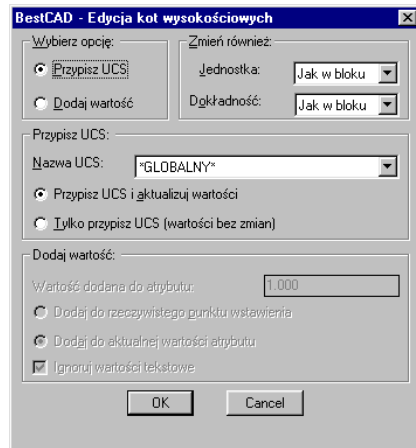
BestCAD - Edycja kot wysokościowych

Wybierz opcję:

Przypisz UCS

Dodaj wartość

Zmień również:

Jednostka: Jak w bloku

Dokładność: Jak w bloku

Przypisz UCS:

Nazwa UCS: *GLOBALNY*

Przypisz UCS i aktualizuj wartości

Tylko przypisz UCS (wartości bez zmian)

Dodaj wartość:

Wartość dodana do atrybutu: 1.000

Dodaj do rzeczywistego punktu wstawienia

Dodaj do aktualnej wartości atrybutu

Ignoruj wartości tekstowe

OK

Cancel